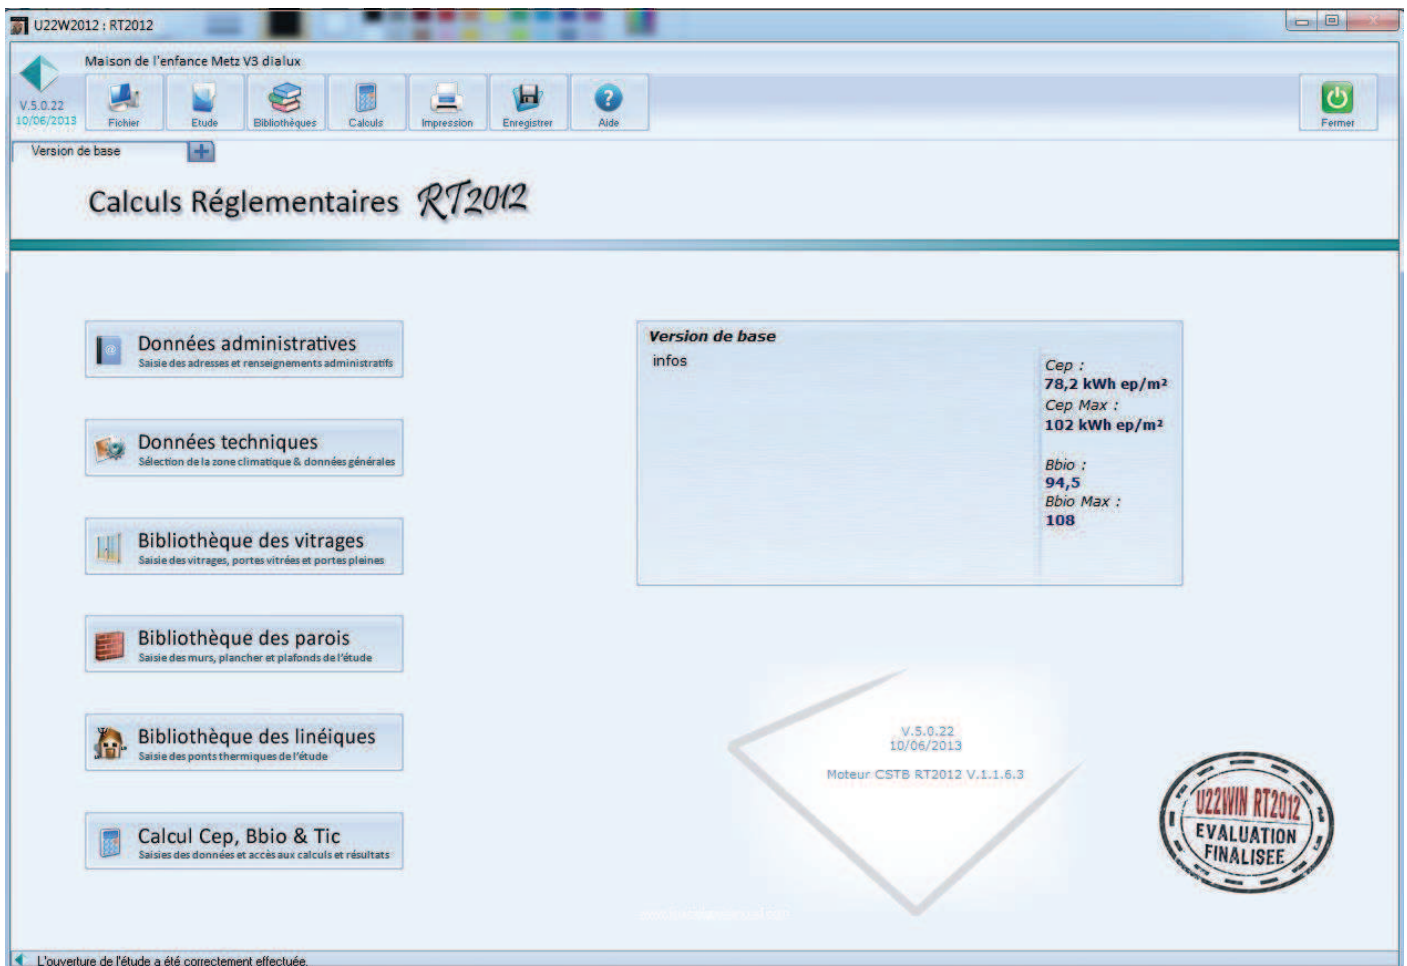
U22W2012 : RT2012

Maison de l'enfance Metz V3 dialux

V.5.0.22
10/06/2013

Fichier Etude Bibliothèques Calculs Impression Enregistrer Aide

Fermer

Version de base

Calculs Réglementaires RT2012

Données administratives
Saisie des adresses et renseignements administratifs

Données techniques
Sélection de la zone climatique & données générales

Bibliothèque des vitrages
Saisie des vitrages, portes vitrées et portes pleines

Bibliothèque des parois
Saisie des murs, plancher et plafonds de l'étude

Bibliothèque des linéiques
Saisie des ponts thermiques de l'étude

Calcul Cep, Bbio & Tic
Saisies des données et accès aux calculs et résultats

Version de base
infos

Cep :
78,2 kWh ep/m²
Cep Max :
102 kWh ep/m²

Bbio :
94,5
Bbio Max :
108

V.5.0.22
10/06/2013

Moteur CSTB RT2012 V.1.1.6.3

U22WIN RT2012
EVALUATION
FINALISEE

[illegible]

L'ouverture de l'étude a été correctement effectuée.